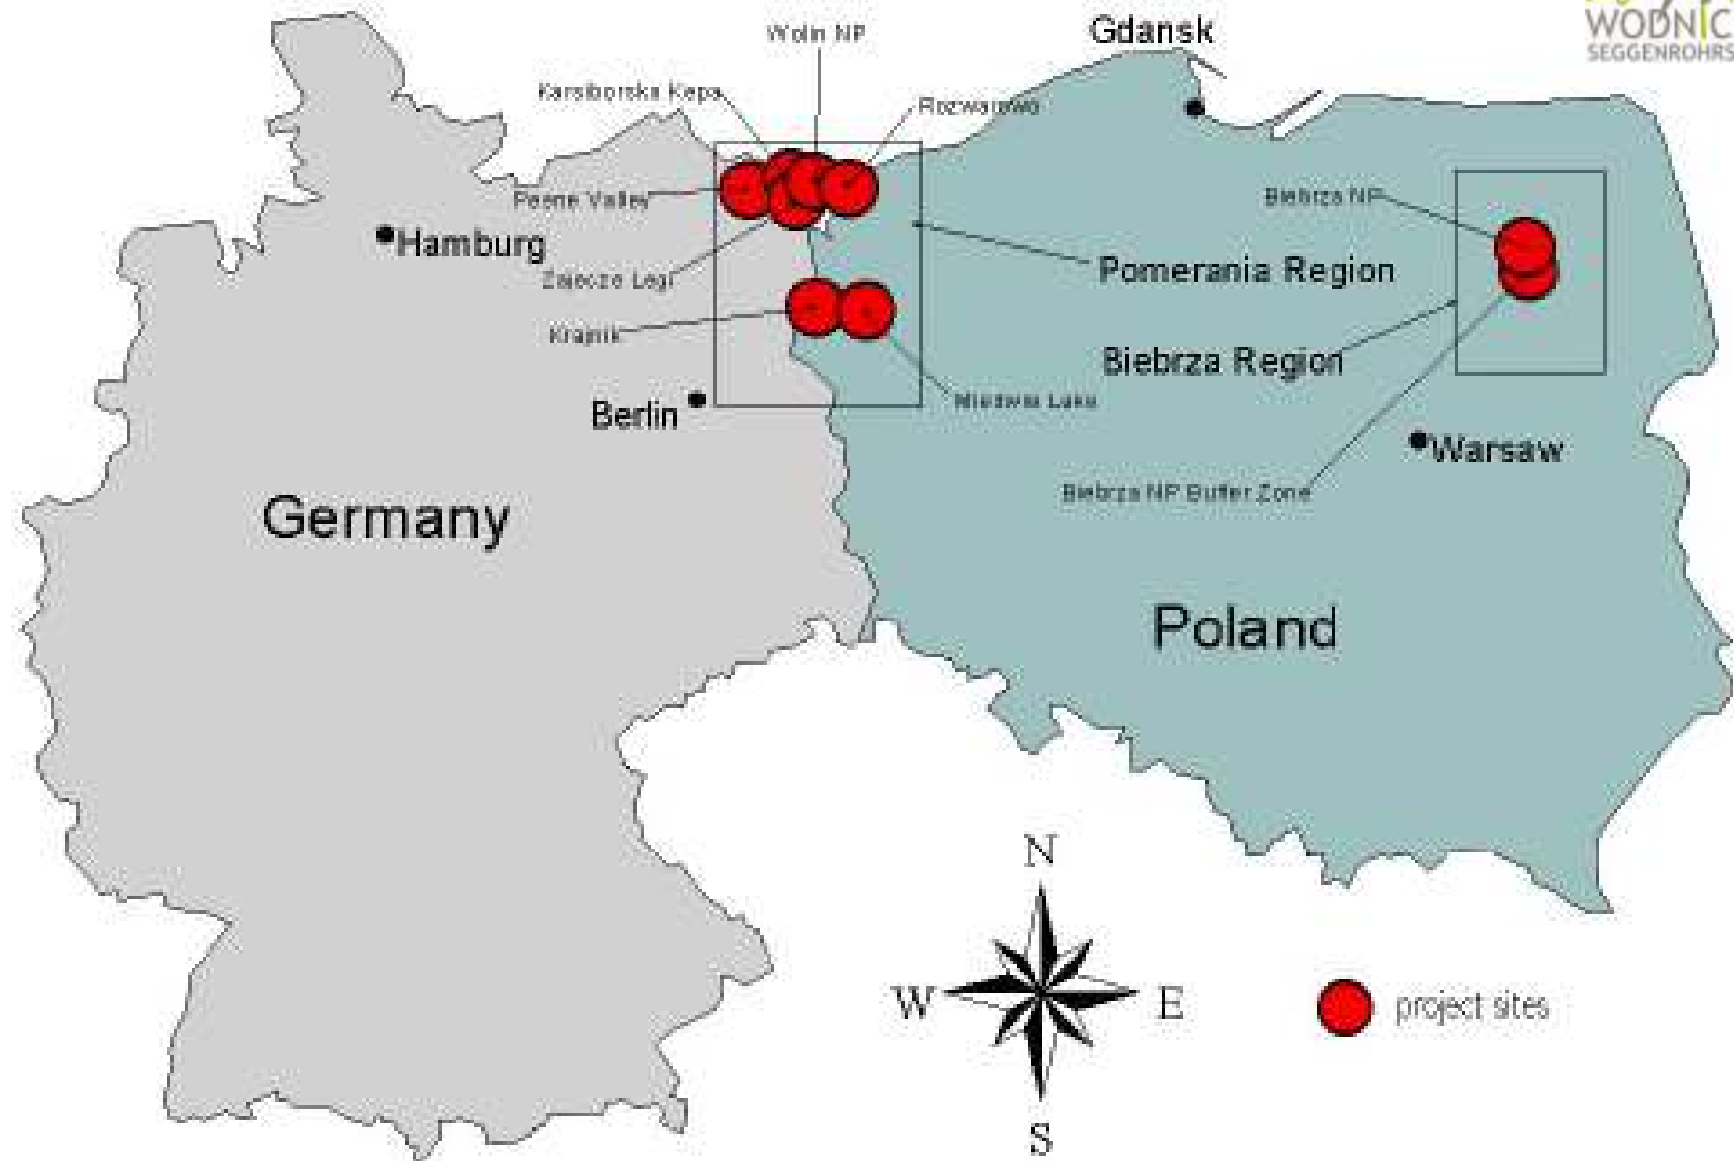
WODNIC
SEGGENROHRS

Wolin NP
Gdansk
Karsiborska Kepa
Rozwarowo
Peene Valley
Biebrza NP
Hamburg
Zajecze Legi
Pomerania Region
Krajnik
Biebrza Region
Berlin
Miedwie Lake
Warsaw
Biebrza NP Buffer Zone
Germany
Poland
N
W
E
S
project sites